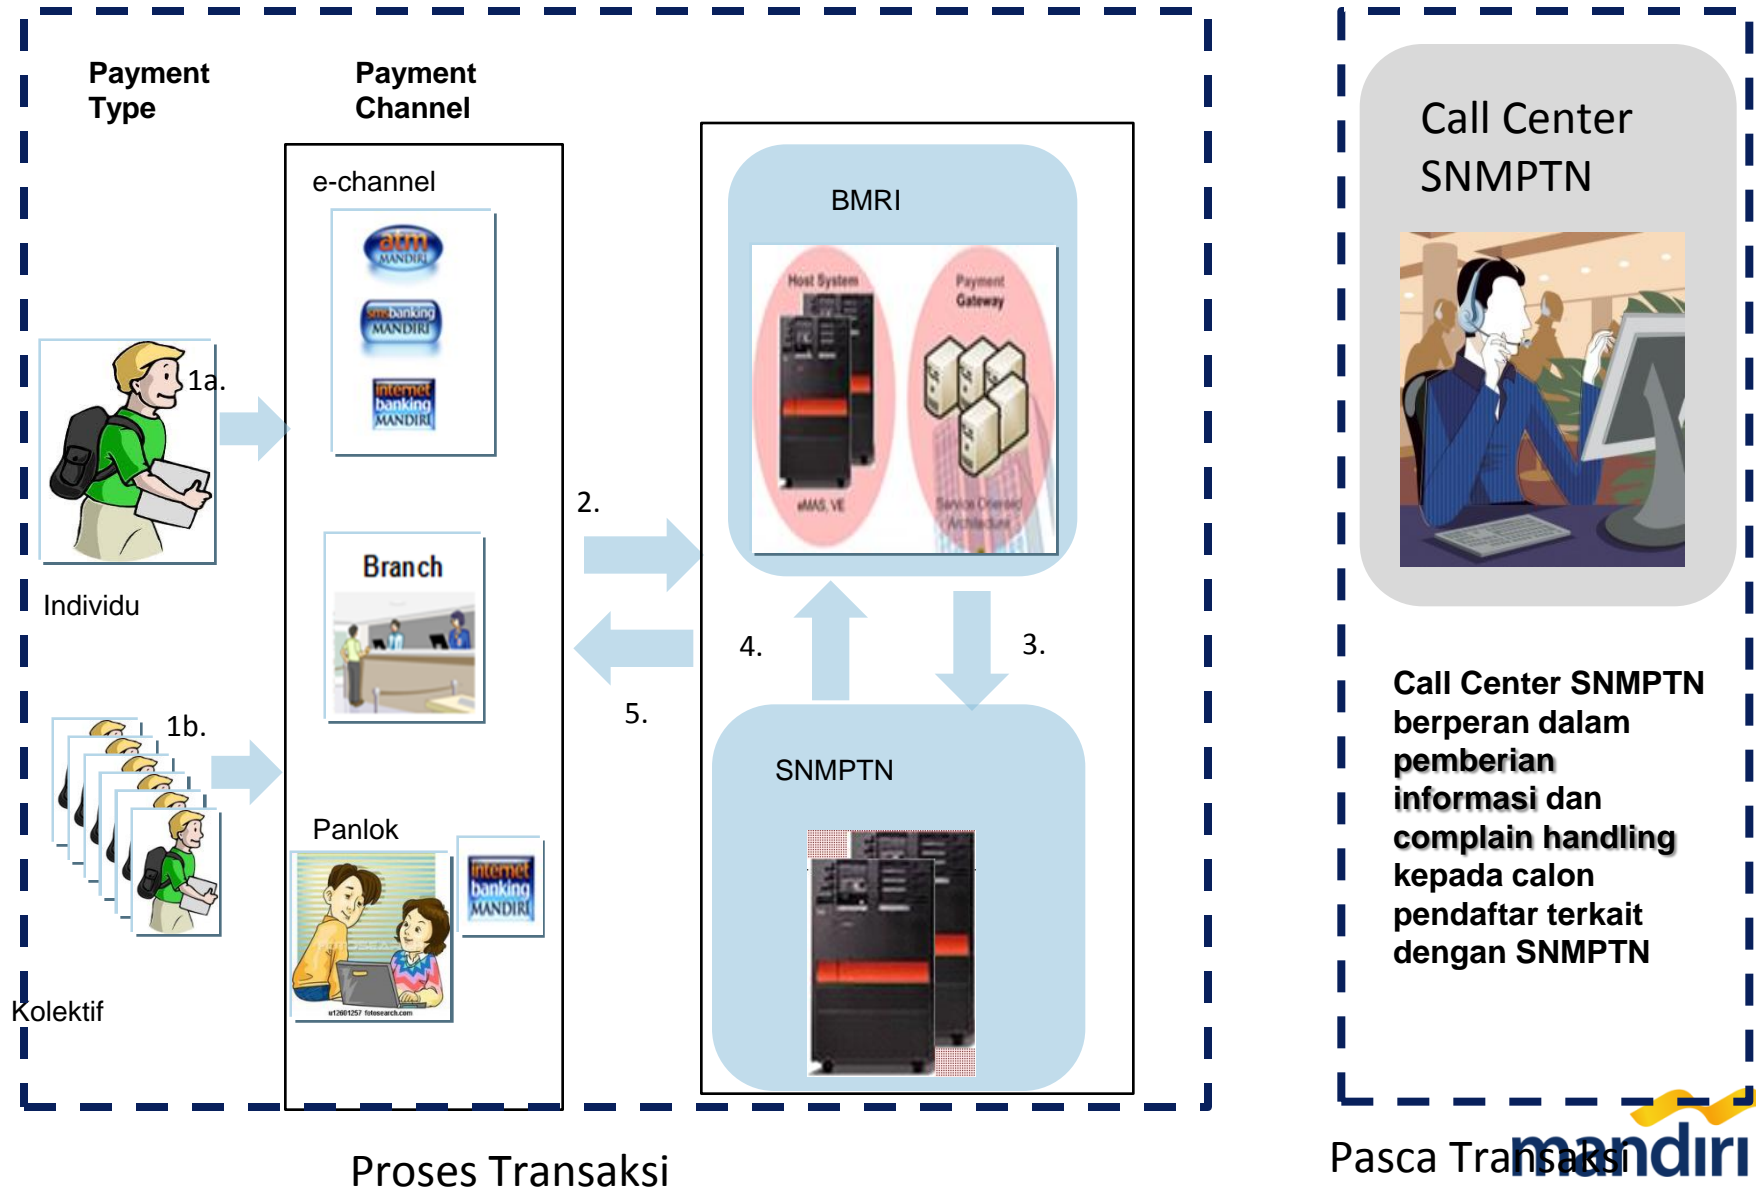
Payment Type

Payment Channel

e-channel

atm MANDIRI

smsbanking MANDIRI

internet banking MANDIRI

1a.

Individu

Branch

1b.

Panlok

internet banking MANDIRI

Kolektif

2.

BMRI

Host System

Payment Gateway

eMAS, VE

Service Oriented Architecture

4.

3.

5.

SNMPTN

Call Center SNMPTN

Call Center SNMPTN berperan dalam pemberian informasi dan complain handling kepada calon pendaftar terkait dengan SNMPTN

Proses Transaksi

Pasca Transaksi

mandiri